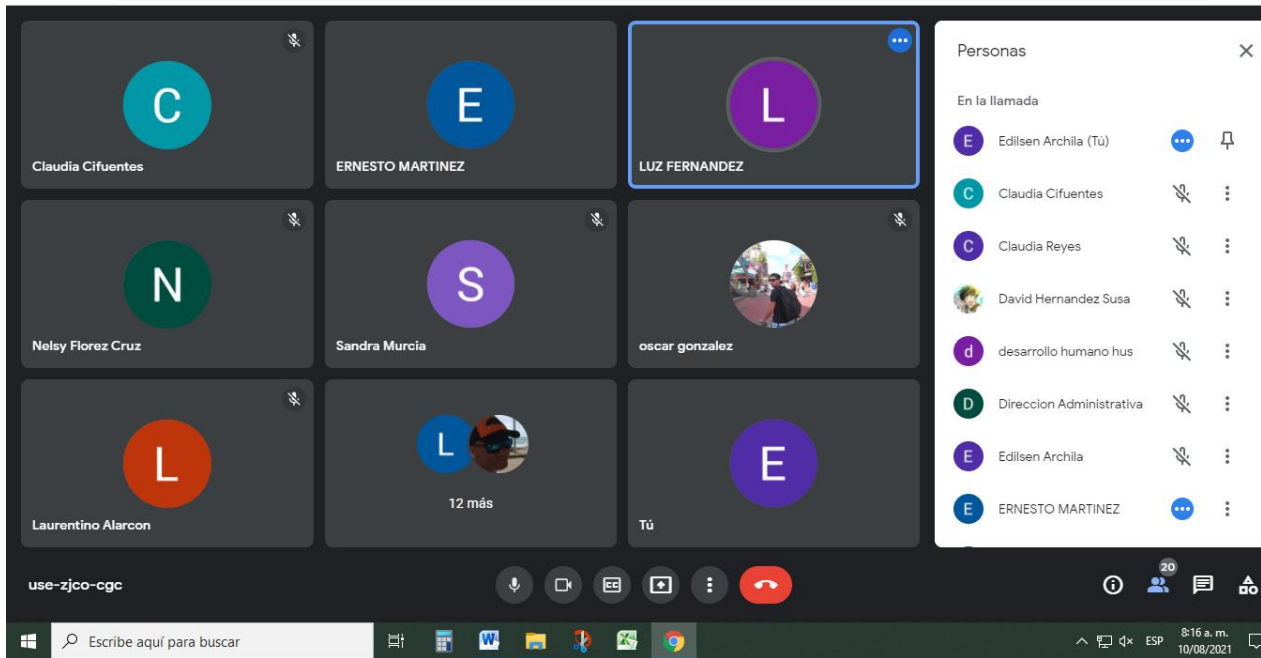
C
Claudia Cifuentes

E
ERNESTO MARTINEZ

L
LUZ FERNANDEZ

N
Nelsy Florez Cruz

S
Sandra Murcia

oscar gonzalez

L
Laurentino Alarcon

L
12 más

E
Tú

Personas
En la llamada
E Edilsen Archila (Tú)
C Claudia Cifuentes
C Claudia Reyes
David Hernandez Susa
d desarrollo humano hus
D Direccion Administrativa
E Edilsen Archila
E ERNESTO MARTINEZ

use-zjco-cgc
20

Escribe aquí para buscar
ESP 8:16 a. m. 10/08/2021